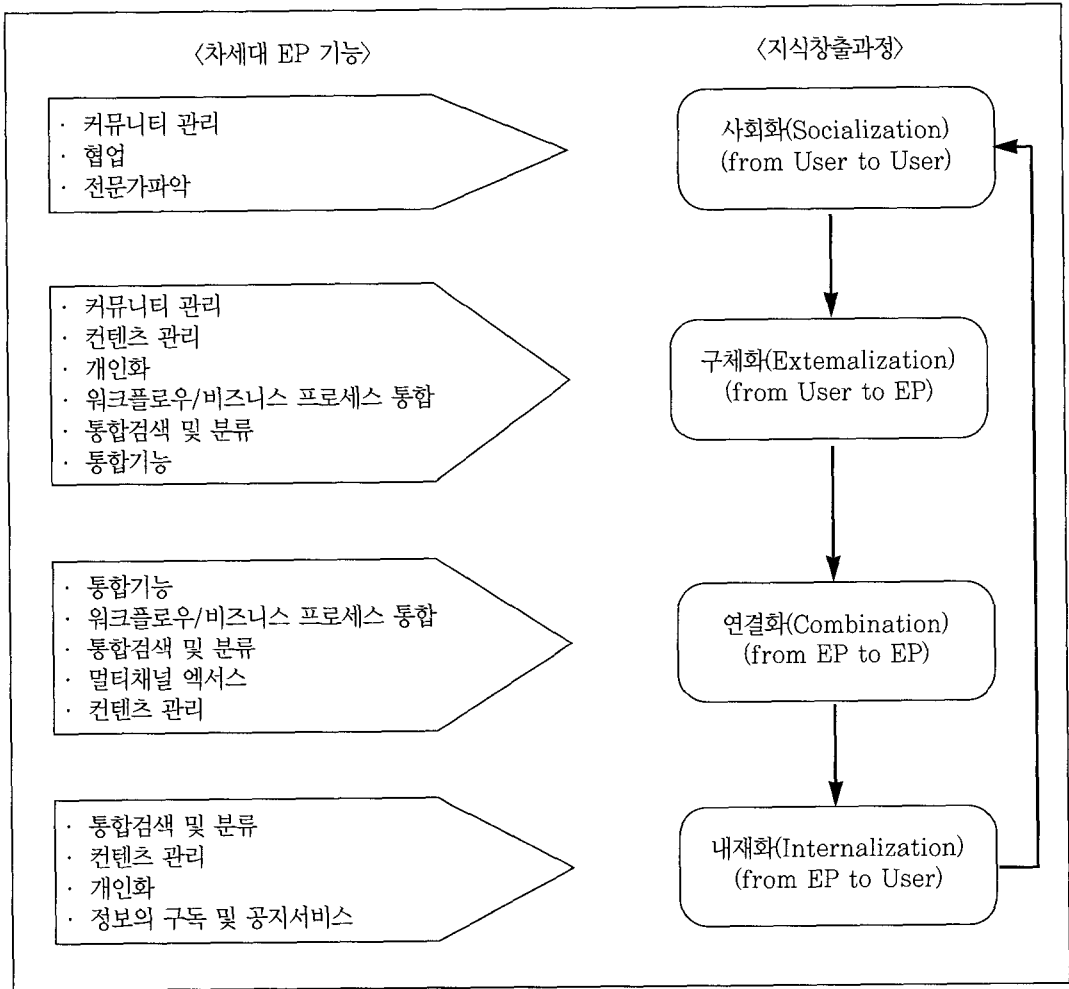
〈차세대 EP 기능〉

〈지식창출과정〉

· 커뮤니티 관리
· 협업
· 전문가파악

사회화(Socialization)
(from User to User)

· 커뮤니티 관리
· 컨텐츠 관리
· 개인화
· 워크플로우/비즈니스 프로세스 통합
· 통합검색 및 분류
· 통합기능

구체화(Extemalization)
(from User to EP)

· 통합기능
· 워크플로우/비즈니스 프로세스 통합
· 통합검색 및 분류
· 멀티채널 엑서스
· 컨텐츠 관리

연결화(Combination)
(from EP to EP)

· 통합검색 및 분류
· 컨텐츠 관리
· 개인화
· 정보의 구독 및 공지서비스

내재화(Internalization)
(from EP to User)